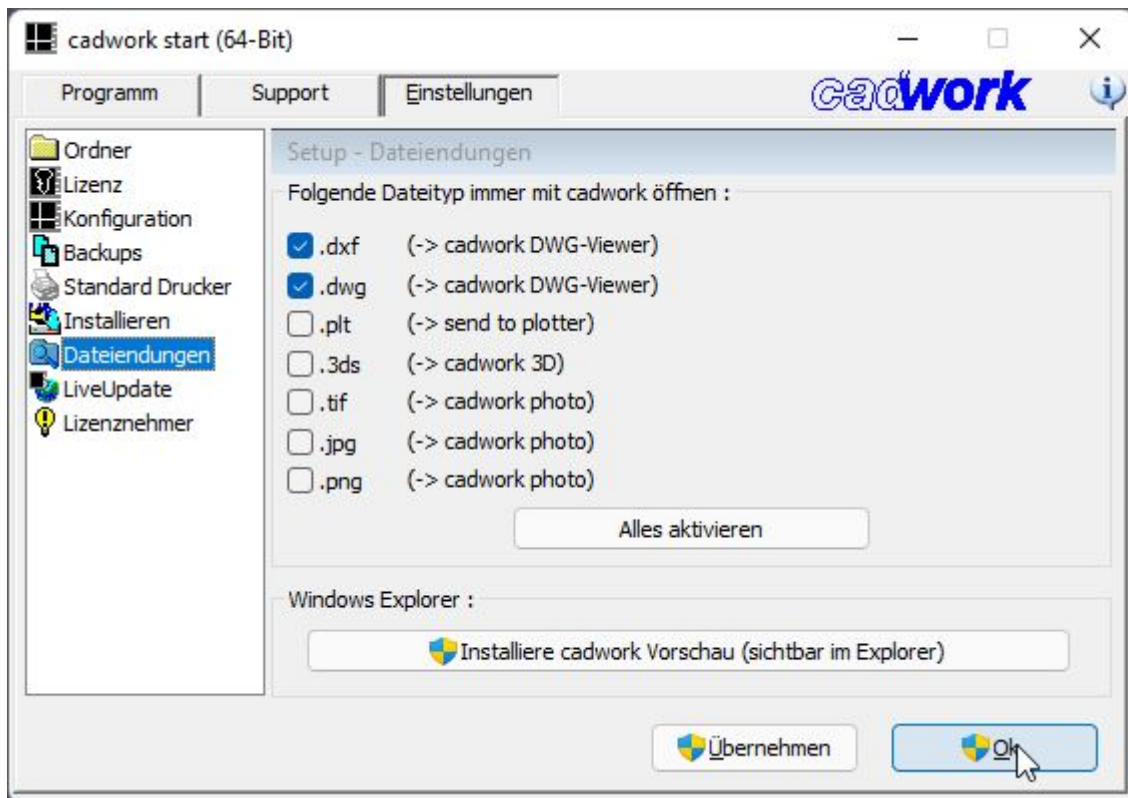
cadwork start (64-Bit)

Programm | Support | Einstellungen

cadwork

Ordner
Lizenz
Konfiguration
Backups
Standard Drucker
Installieren
Dateiendungen
LiveUpdate
Lizenznehmer

Setup - Dateiendungen

Folgende Dateityp immer mit cadwork öffnen :

.dxf (-> cadwork DWG-Viewer)
.dwg (-> cadwork DWG-Viewer)
.plt (-> send to plotter)
.3ds (-> cadwork 3D)
.tif (-> cadwork photo)
.jpg (-> cadwork photo)
.png (-> cadwork photo)

Alles aktivieren

Windows Explorer :

Installiere cadwork Vorschau (sichtbar im Explorer)

Übernehmen

Ok